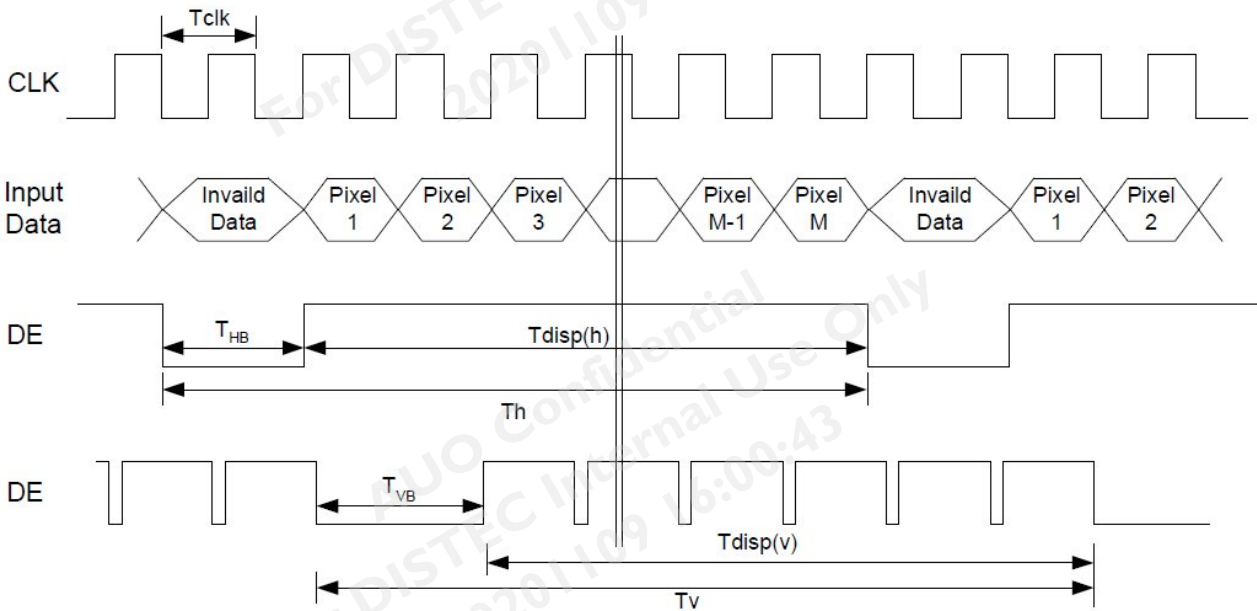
Tclk

CLK

Input Data

Invaild Data

Pixel 1

Pixel 2

Pixel 3

Pixel M-1

Pixel M

Invaild Data

Pixel 1

Pixel 2

DE

$T_{HB}$

Tdisp(h)

Th

DE

$T_{VB}$

Tdisp(v)

Tv

For DISTEC 20201109

AUO Confidential

DISTEC Internal Use Only

20201109 16:00:43